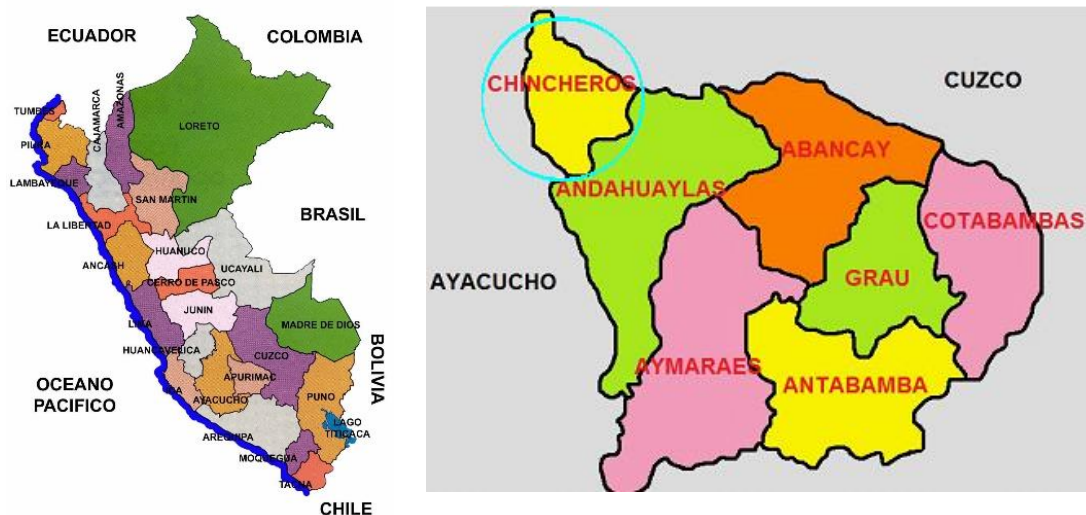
ECUADOR
COLOMBIA
TUMBES
PIURA
CAJAMARCA
AMAZONAS
LORETO
LAMBAYEQUE
SAN MARTIN
BRASIL
LA LIBERTAD
HUANUCO
UCAYALI
ANCASH
CERRO DE PASCO
JUNIN
MADRE DE DIOS
LIMA
HUANCAVELICA
CUZCO
BOLIVIA
OCEANO PACIFICO
ICA
APURIMAC
AYACUCHO
PUNO
LAGO TITICACA
AREQUIPA
MOQUEGUA
TACNA
CHILE

CHINCHEROS
CUZCO
ABANCAY
ANDAHUAYLAS
COTABAMBAS
AYACUCHO
GRAU
AYMARAES
ANTABAMBA